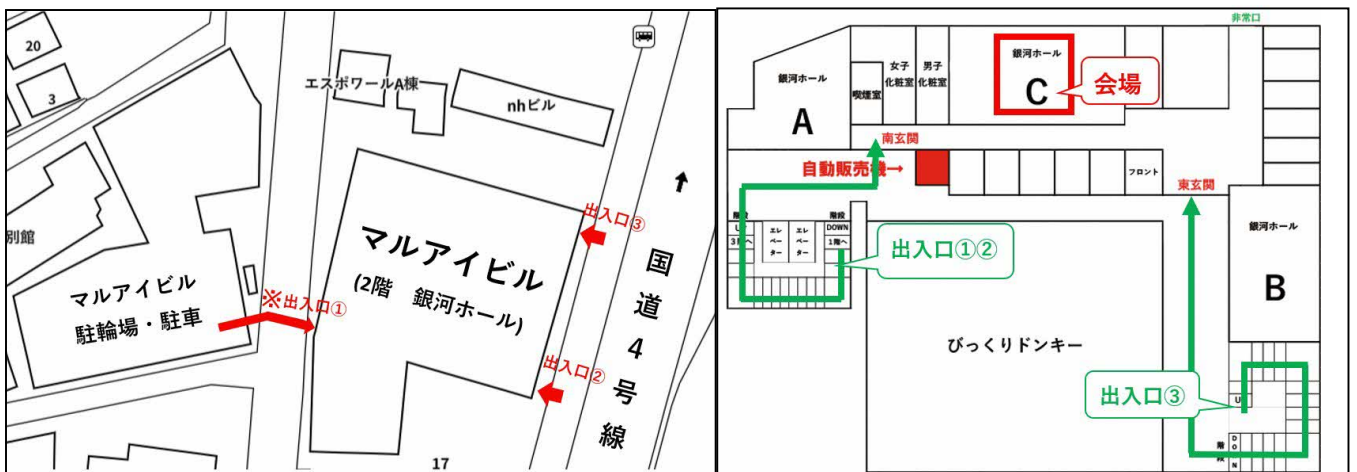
20

3

エスポワールA棟

nhビル

別館

マルアイビル

(2階　銀河ホール)

出入口③

国道4号線

マルアイビル
駐輪場・駐車

※出入口①

出入口②

17

非常口

銀河ホール
A

喫煙室

女子化粧室

男子化粧室

銀河ホール
C

会場

南玄関

自動販売機→

フロント

東玄関

階段
UP
3階へ

エレベーター

エレベーター

階段
DOWN
1階へ

出入口①②

銀河ホール
B

びっくりドンキー

出入口③

UP

階段

DOWN